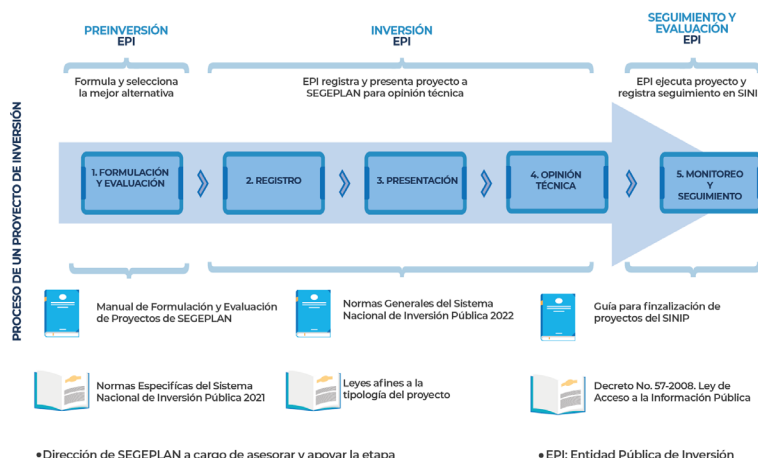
PROCESO DE UN PROYECTO DE INVERSIÓN

PREINVERSIÓN
EPI

INVERSIÓN
EPI

SEGUIMIENTO Y EVALUACIÓN
EPI

Formula y selecciona la mejor alternativa

EPI registra y presenta proyecto a SEGEPLAN para opinión técnica

EPI ejecuta proyecto y registra seguimiento en SINI

1. FORMULACIÓN Y EVALUACIÓN

2. REGISTRO

3. PRESENTACIÓN

4. OPINIÓN TÉCNICA

5. MONITOREO Y SEGUIMIENTO

Manual de Formulación y Evaluación de Proyectos de SEGEPLAN

Normas Generales del Sistema Nacional de Inversión Pública 2022

Guía para finzalización de proyectos del SINIP

Normas Específicas del Sistema Nacional de Inversión Pública 2021

Leyes afines a la tipología del proyecto

Decreto No. 57-2008. Ley de Acceso a la Información Pública

• Dirección de SEGEPLAN a cargo de asesorar y apoyar la etapa

• EPI: Entidad Pública de Inversión